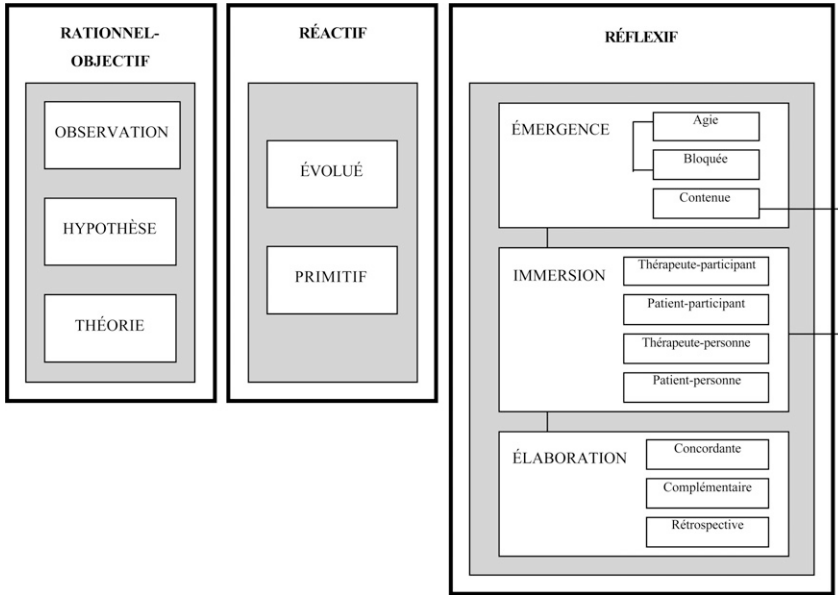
RATIONNEL-OBJECTIF

OBSERVATION

HYPOTHÈSE

THÉORIE

RÉACTIF

ÉVOLUÉ

PRIMITIF

RÉFLEXIF

ÉMERGENCE

Agie

Bloquée

Contenue

IMMERSION

Thérapeute-participant

Patient-participant

Thérapeute-personne

Patient-personne

ÉLABORATION

Concordante

Complémentaire

Rétrospective